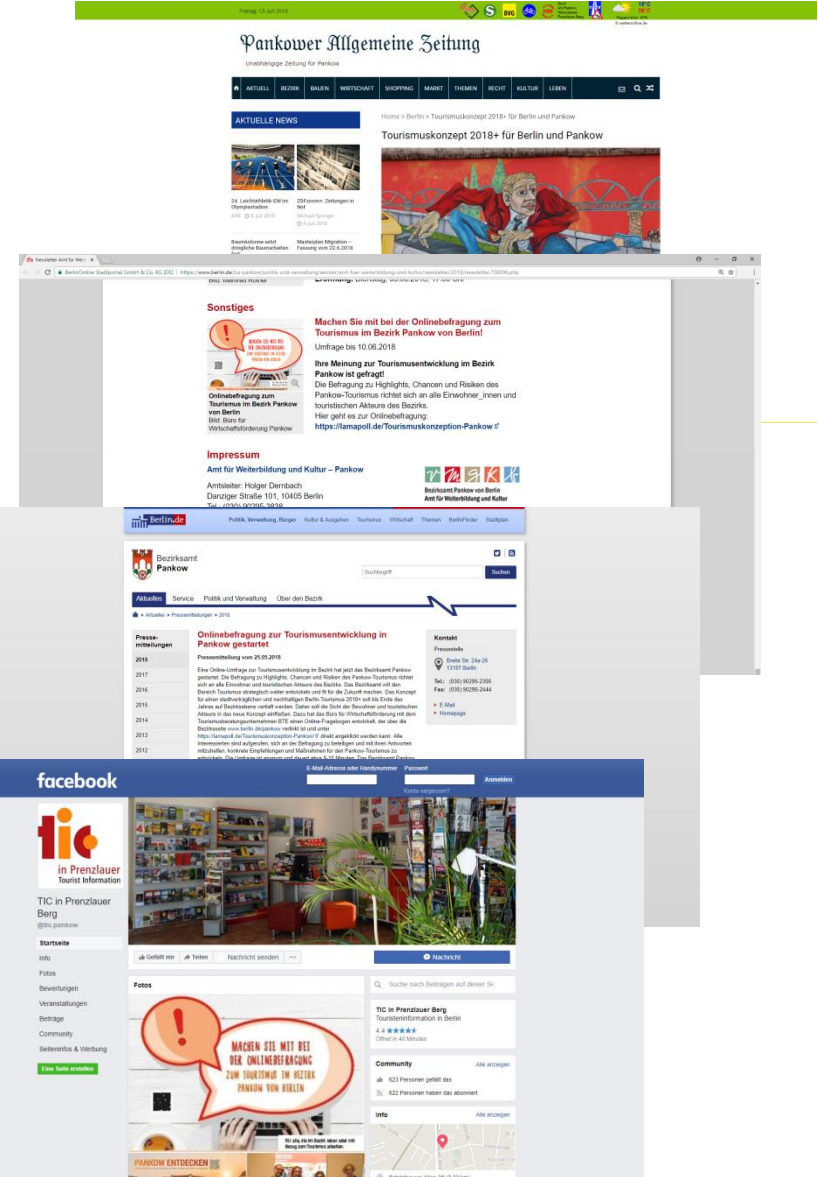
Freitag, 13. Juli 2018

Pankower Allgemeine Zeitung

Unabhängige Zeitung für Pankow

AKTUELL BEZIRK BAUEN WIRTSCHAFT SHOPPING MARKT THEMEN RECHT KULTUR LEBEN

AKTUELLE NEWS

24. Leichtathletik EM im Olympiastadion

ZDFzoom: Zeitungen in Not

Baumkronen setzt dringliche Baumarbeiten fort

Masterplan Migration – Fassung vom 22.6.2018

Home > Berlin > Tourismuskonzept 2018+ für Berlin und Pankow

Tourismuskonzept 2018+ für Berlin und Pankow

Newsletter Amt für Weit ×

BerlinOnline Stadtportal GmbH & Co. KG [DE] | https://www.berlin.de/ba-pankow/politik-und-verwaltung/aemter/amt-fuer-weiterbildung-und-kultur/newsletter/2018/newsletter.706096.php

Sonstiges

MACHEN SIE MIT BEI DER ONLINEBEFRAGUNG ZUM TOURISMUS IM BEZIRK PANKOW VON BERLIN

Onlinebefragung zum Tourismus im Bezirk Pankow von Berlin
Bild: Büro für Wirtschaftsförderung Pankow

Machen Sie mit bei der Onlinebefragung zum Tourismus im Bezirk Pankow von Berlin!

Umfrage bis 10.06.2018

Ihre Meinung zur Tourismusentwicklung im Bezirk Pankow ist gefragt!
Die Befragung zu Highlights, Chancen und Risiken des Pankow-Tourismus richtet sich an alle Einwohner_innen und touristischen Akteure des Bezirks.
Hier geht es zur Onlinebefragung:
https://lamapoll.de/Tourismuskonzeption-Pankow

Impressum

Amt für Weiterbildung und Kultur – Pankow

Amtsleiter: Holger Dernbach
Danziger Straße 101, 10405 Berlin

Bezirksamt Pankow von Berlin
Amt für Weiterbildung und Kultur

Berlin.de

Politik, Verwaltung, Bürger Kultur & Ausgehen Tourismus Wirtschaft Themen BerlinFinder Stadtplan

Bezirksamt Pankow

Suchbegriff Suchen

Aktuelles Service Politik und Verwaltung Über den Bezirk

Aktuelles > Pressemitteilungen > 2018

Pressemitteilungen
2018
2017
2016
2015
2014
2013
2012

Onlinebefragung zur Tourismusentwicklung in Pankow gestartet

Pressemitteilung vom 25.05.2018

Eine Online-Umfrage zur Tourismusentwicklung im Bezirk hat jetzt das Bezirksamt Pankow gestartet. Die Befragung zu Highlights, Chancen und Risiken des Pankow-Tourismus richtet sich an alle Einwohner und touristischen Akteure des Bezirks. Das Bezirksamt will den Bereich Tourismus strategisch weiter entwickeln und fit für die Zukunft machen. Das Konzept für einen stadtverträglichen und nachhaltigen Berlin-Tourismus 2018+ soll bis Ende des Jahres auf Bezirksebene vertieft werden. Dabei soll die Sicht der Bewohner und touristischen Akteure in das neue Konzept einfließen. Dazu hat das Büro für Wirtschaftsförderung mit dem Tourismusberatungsunternehmen BTE einen Online-Fragebogen entwickelt, der über die Bezirksseite www.berlin.de/pankow verlinkt ist und unter https://lamapoll.de/Tourismuskonzeption-Pankow/ direkt angeklickt werden kann. Alle Interessierten sind aufgerufen, sich an der Befragung zu beteiligen und mit ihren Antworten mitzuhelfen, konkrete Empfehlungen und Maßnahmen für den Pankow-Tourismus zu

Kontakt
Pressestelle
Breite Str. 24a-26
13187 Berlin
Tel.: (030) 90295-2306
Fax: (030) 90295-2444
E-Mail
Homepage

facebook

E-Mail-Adresse oder Handynummer Passwort Anmelden
Konto vergessen?

tic in Prenzlauer Berg Tourist Information

TIC in Prenzlauer Berg
@tic.pankow

Startseite
Info
Fotos
Bewertungen
Veranstaltungen
Beiträge
Community
Seiteninfos & Werbung
Eine Seite erstellen

Gefällt mir Teilen Nachricht senden ··· Nachricht

Fotos

MACHEN SIE MIT BEI DER ONLINEBEFRAGUNG ZUM TOURISMUS IM BEZIRK PANKOW VON BERLIN

PANKOW ENTDECKEN

Suche nach Beiträgen auf dieser Se

TIC in Prenzlauer Berg
Touristeninformation in Berlin
4,4
Öffnet in 46 Minuten

Community Alle anzeigen
623 Personen gefällt das
622 Personen haben das abonniert

Info Alle anzeigen